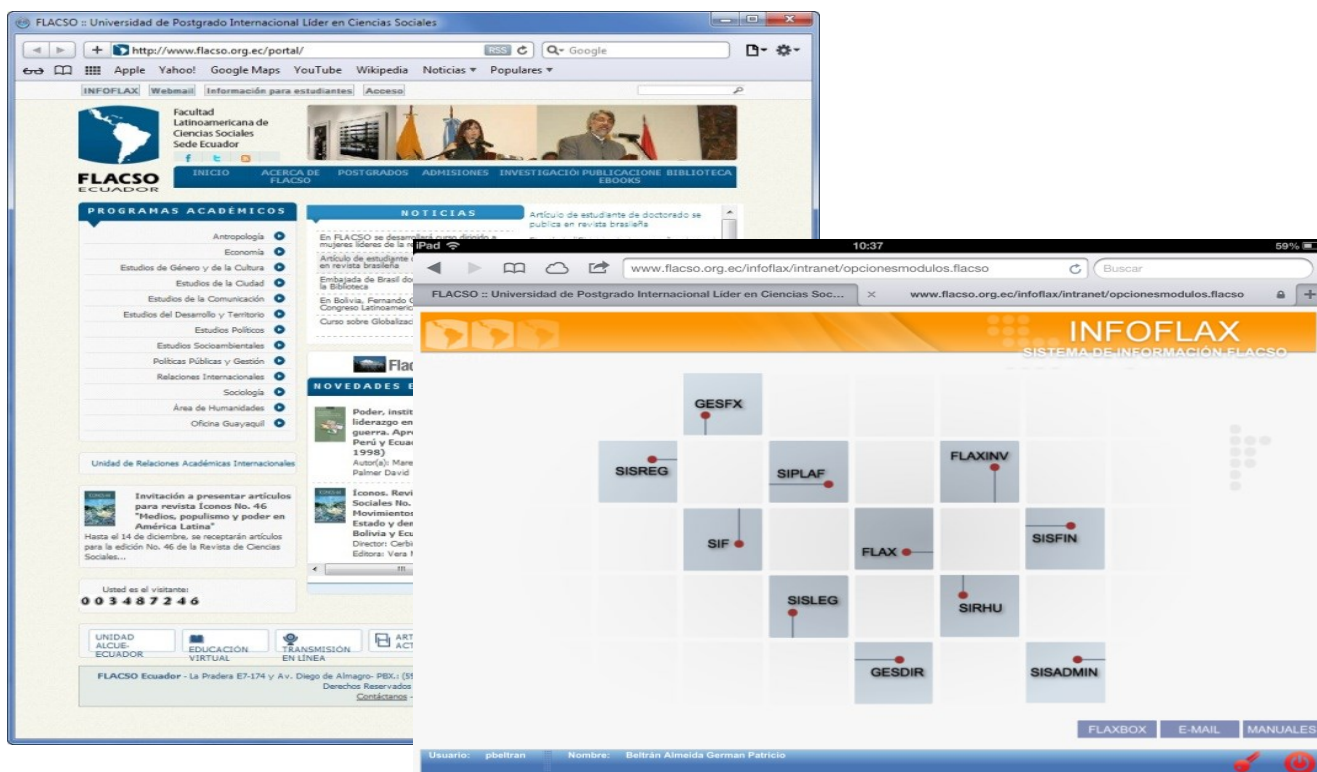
FLACSO :: Universidad de Postgrado Internacional Líder en Ciencias Sociales

http://www.flacso.org.ec/portal/

RSS

Q- Google

Apple Yahoo! Google Maps YouTube Wikipedia Noticias ▾ Populares ▾

INFOFLAX Webmail Información para estudiantes Acceso

Facultad Latinoamericana de Ciencias Sociales Sede Ecuador

FLACSO ECUADOR

INICIO ACERCA DE FLACSO POSTGRADOS ADMISIONES INVESTIGACIÓI PUBLICACIONE EBOOKS BIBLIOTECA

PROGRAMAS ACADÉMICOS

Antropología
Economía
Estudios de Género y de la Cultura
Estudios de la Ciudad
Estudios de la Comunicación
Estudios del Desarrollo y Territorio
Estudios Políticos
Estudios Socioambientales
Políticas Públicas y Gestión
Relaciones Internacionales
Sociología
Área de Humanidades
Oficina Guayaquil

Unidad de Relaciones Académicas Internacionales

Invitación a presentar artículos para revista Iconos No. 46 "Medios, populismo y poder en América Latina"
Hasta el 14 de diciembre, se receptarán artículos para la edición No. 46 de la Revista de Ciencias Sociales...

Usted es el visitante:
003487246

UNIDAD ALCUE-ECUADOR
EDUCACIÓN VIRTUAL
TRANSMISIÓN EN LÍNEA
ART ACT

NOTICIAS

Artículo de estudiante de doctorado se publica en revista brasileña

En FLACSO se desarrolló curso dirigido a mujeres líderes de la r
Artículo de estudiante en revista brasileña
Embajada de Brasil do la Biblioteca
En Bolivia, Fernando C Congreso Latinoameric
Curso sobre Globalizac

Flac

NOVEDADES E

Poder, instit liderazgo en guerra. Apro Perú y Ecuac 1998)
Autor(a)s: Mare Palmer David

Íconos. Revi Sociales No. Movimiento Estado y der Bolivia y Ecu
Director: Carbi
Editora: Vera I

FLACSO Ecuador - La Pradera E7-174 y Av. Diego de Almagro- PBX.: (59
Derechos Reservados
Contáctanos

iPad 10:37 59%

www.flacso.org.ec/infoflax/intranet/opcionesmodulos.flacso

Buscar

FLACSO :: Universidad de Postgrado Internacional Líder en Ciencias Soc...

www.flacso.org.ec/infoflax/intranet/opcionesmodulos.flacso

INFOFLAX
SISTEMA DE INFORMACIÓN FLACSO

GESFX
SISREG
SIPLAF
FLAXINV
SIF
FLAX
SISFIN
SISLEG
SIRHU
GESDIR
SISADMIN

FLAXBOX E-MAIL MANUALES

Usuario: pbeltran Nombre: Beltrán Almeida German Patricio